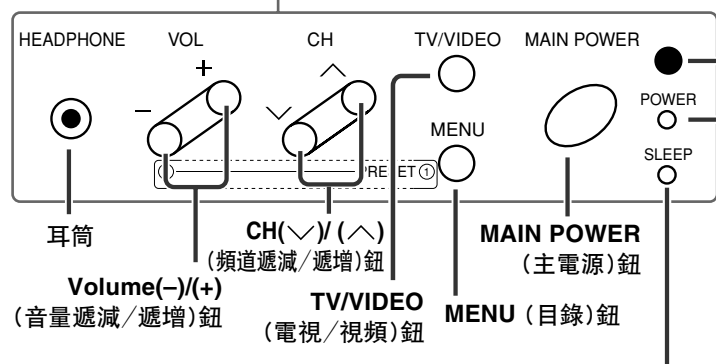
HEADPHONE VOL CH TV/VIDEO MAIN POWER

+ ∧

– ∨

POWER

MENU

SLEEP

PRESET ①

耳筒

CH(∨)/ (∧)
(頻道遞減/遞增)鈕

MAIN POWER
(主電源)鈕

Volume(–)/(+)
(音量遞減/遞增)鈕

TV/VIDEO
(電視/視頻)鈕

MENU (目錄)鈕